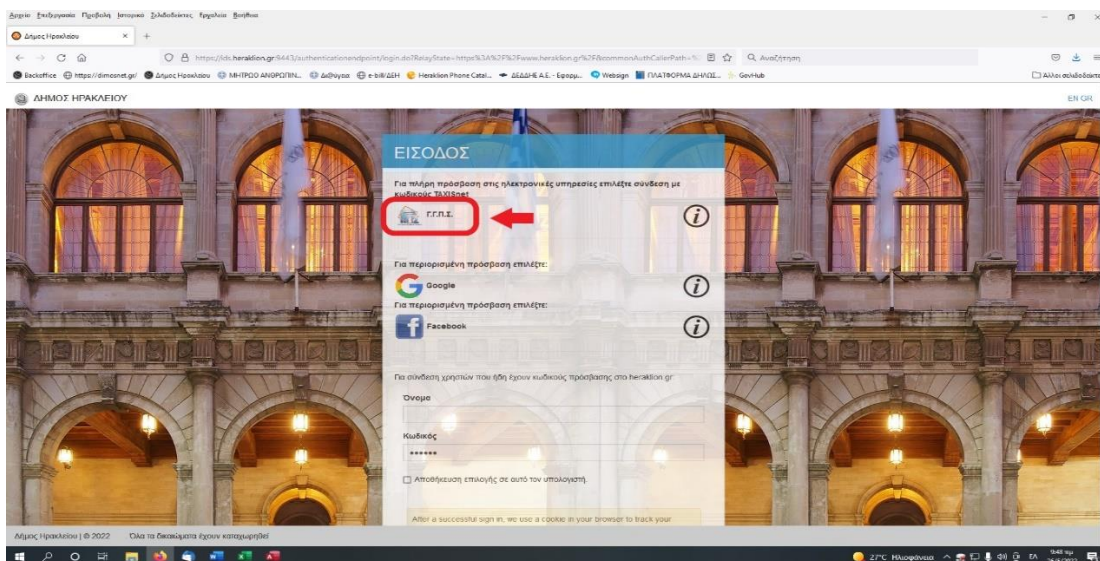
Αρχείο Επεξεργασία Προβολή Ιστορικό Σελιδοδείκτες Εργαλεία Βοήθεια

Δήμος Ηρακλείου

https://ids.heraklion.gr:9443/authenticationendpoint/login.do?RelayState=https%3A%2F%2Fwww.heraklion.gr%2F&commonAuthCallerPath=%

Αναζήτηση

Backoffice https://dimosnet.gr/ Δήμος Ηρακλείου ΜΗΤΡΩΟ ΑΝΘΡΩΠΙΝ... Δεδομένα e-bill ΔΕΗ Heraklion Phone Catal... ΔΕΔΔΗΕ Α.Ε. - Εφαρμ... Websign ΠΛΑΤΦΟΡΜΑ ΔΗΛΩΣ... GovHub

Άλλοι σελιδοδείκτες

ΔΗΜΟΣ ΗΡΑΚΛΕΙΟΥ

EN GR

ΕΙΣΟΔΟΣ

Για πλήρη πρόσβαση στις ηλεκτρονικές υπηρεσίες επιλέξτε σύνδεση με κωδικούς TAXISnet

Γ.Γ.Π.Σ.

Για περιορισμένη πρόσβαση επιλέξτε:

Google

Για περιορισμένη πρόσβαση επιλέξτε:

Facebook

Για σύνδεση χρηστών που ήδη έχουν κωδικούς πρόσβασης στο heraklion.gr

Όνομα

Κωδικός

••••••

Αποθήκευση επιλογής σε αυτό τον υπολογιστή.

After a successful sign in, we use a cookie in your browser to track your

Δήμος Ηρακλείου | © 2022 Όλα τα δικαιώματα έχουν κατοχυρωθεί

27°C Ηλιοφάνεια ΕΛ 9:48 πμ